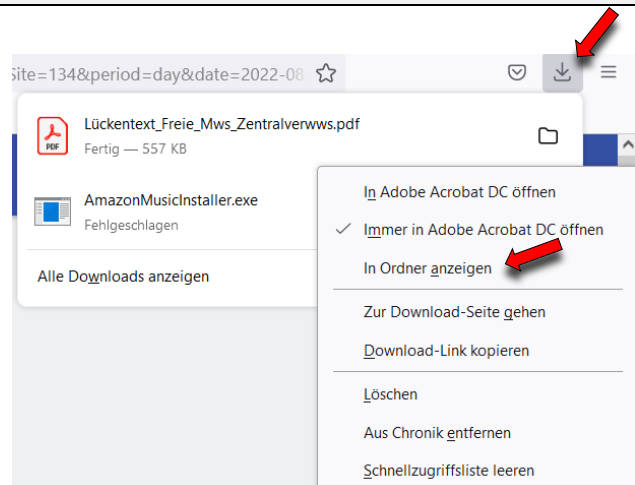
Site=134&period=day&date=2022-08

Lückentext_Freie_Mws_Zentralverwws.pdf
Fertig — 557 KB

AmazonMusicInstaller.exe
Fehlgeschlagen

Alle Downloads anzeigen

In Adobe Acrobat DC öffnen
Immer in Adobe Acrobat DC öffnen
In Ordner anzeigen
Zur Download-Seite gehen
Download-Link kopieren
Löschen
Aus Chronik entfernen
Schnellzugriffsliste leeren